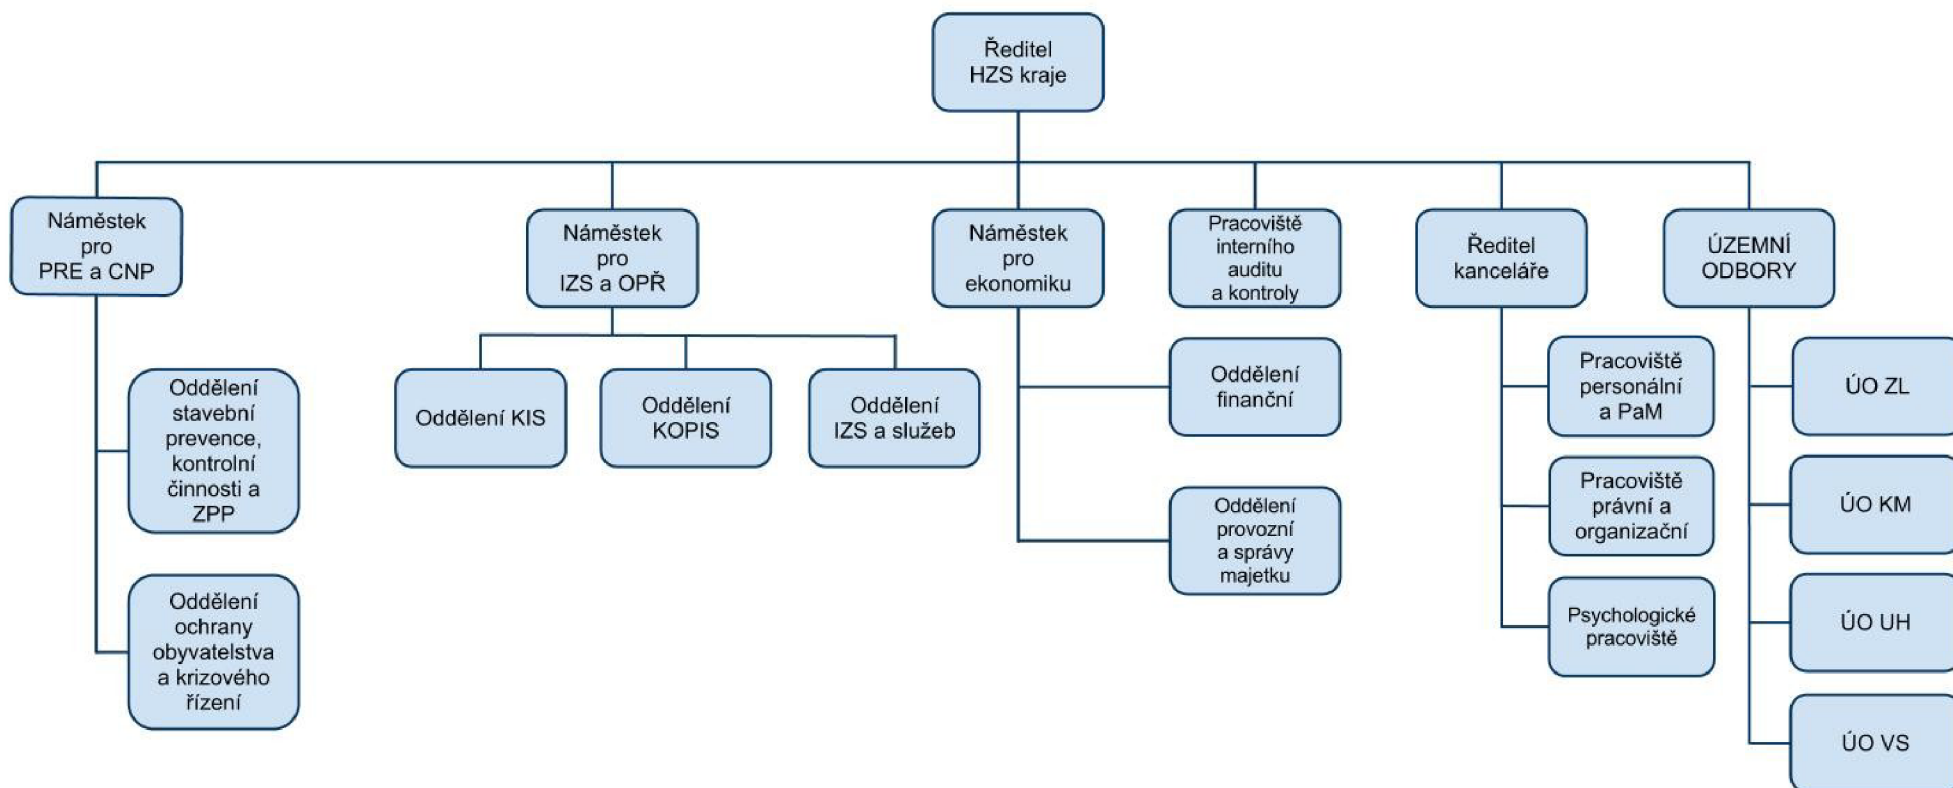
Ředitel HZS kraje

Náměstek pro PRE a CNP

Oddělení stavební prevence, kontrolní činnosti a ZPP

Oddělení ochrany obyvatelstva a krizového řízení

Náměstek pro IZS a OPŘ

Oddělení KIS

Oddělení KOPIS

Oddělení IZS a služeb

Náměstek pro ekonomiku

Oddělení finanční

Oddělení provozní a správy majetku

Pracoviště interního auditu a kontroly

Ředitel kanceláře

Pracoviště personální a PaM

Pracoviště právní a organizační

Psychologické pracoviště

ÚZEMNÍ ODBORY

ÚO ZL

ÚO KM

ÚO UH

ÚO VS